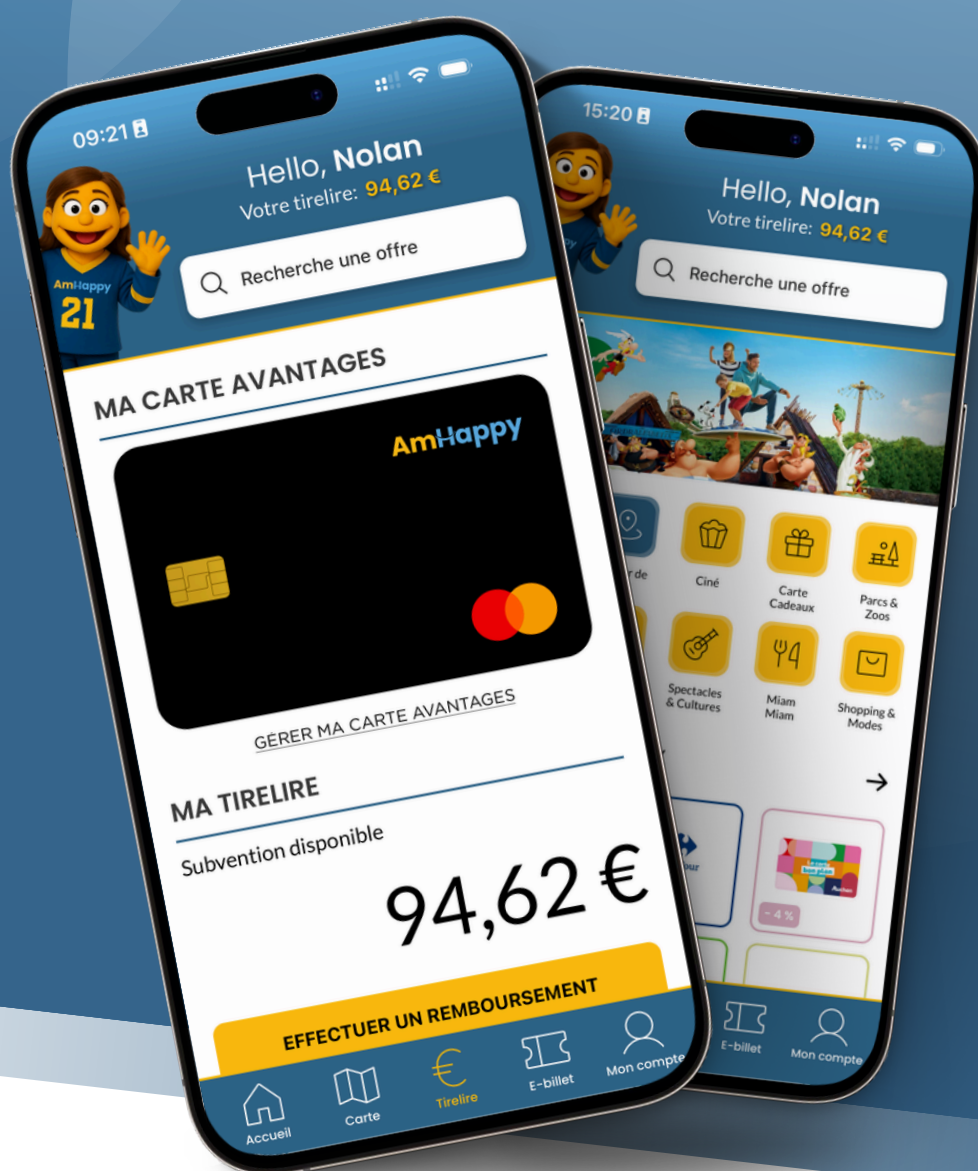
09:21

Hello, Nolan
Votre tirelire: 94,62 €

AmHappy
21

Recherche une offre

MA CARTE AVANTAGES

AmHappy

GÉRER MA CARTE AVANTAGES

MA TIRELIRE

Subvention disponible

94,62 €

EFFECTUER UN REMBOURSEMENT

Accueil Carte Tirelire E-billet Mon compte

15:20

Hello, Nolan
Votre tirelire: 94,62 €

Recherche une offre

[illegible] de
Ciné
Carte Cadeaux
Parcs & Zoos
Spectacles & Cultures
Miam Miam
Shopping & Modes

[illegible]our

- 4 %

E-billet Mon compte